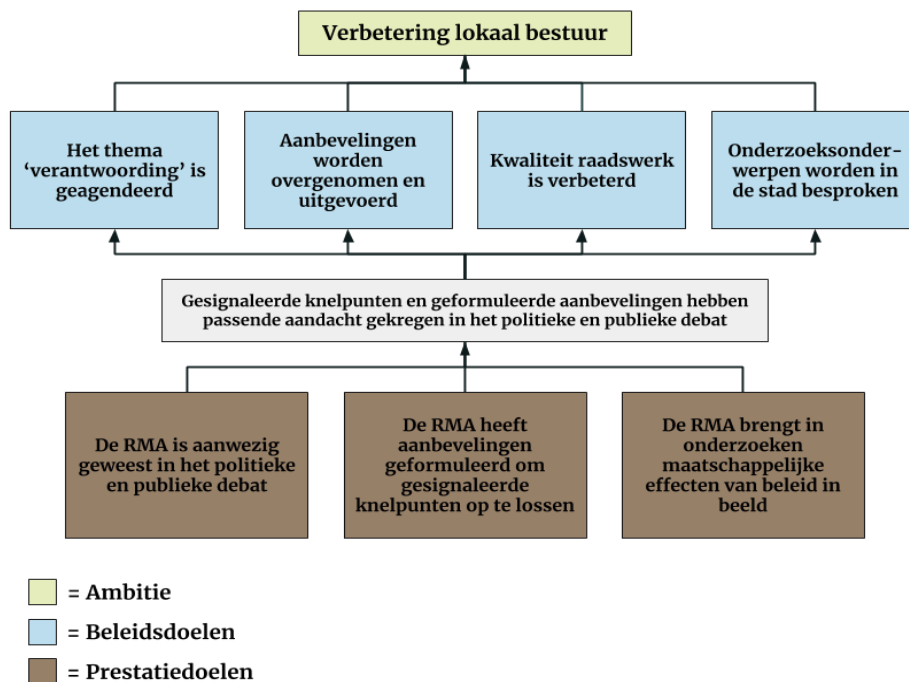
Verbetering lokaal bestuur

Het thema 'verantwoording' is geagendeerd

Aanbevelingen worden overgenomen en uitgevoerd

Kwaliteit raadswerk is verbeterd

Onderzoeksonderwerpen worden in de stad besproken

Gesignaleerde knelpunten en geformuleerde aanbevelingen hebben passende aandacht gekregen in het politieke en publieke debat

De RMA is aanwezig geweest in het politieke en publieke debat

De RMA heeft aanbevelingen geformuleerd om gesignaleerde knelpunten op te lossen

De RMA brengt in onderzoeken maatschappelijke effecten van beleid in beeld

= Ambitie

= Beleidsdoelen

= Prestatiedoelen